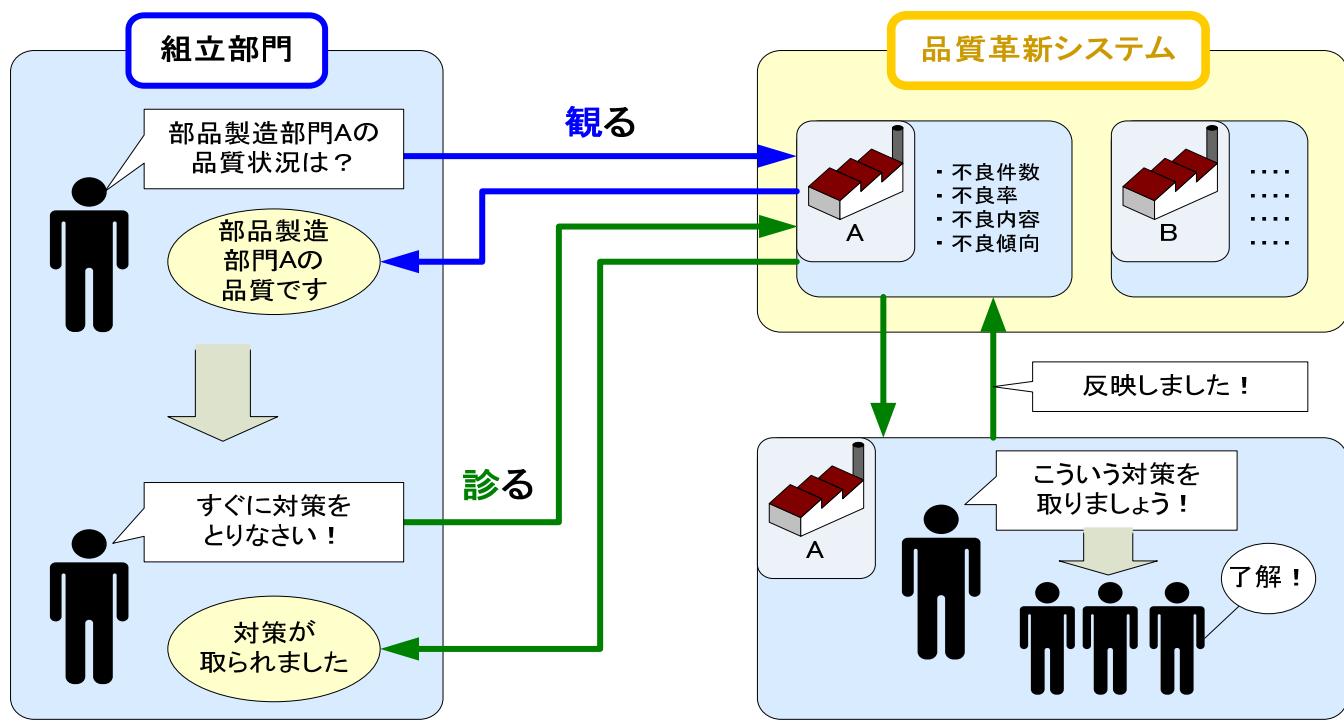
組立部門

部品製造部門Aの品質状況は？

部品製造部門Aの品質です

すぐに対策をとりなさい！

対策が取られました

観る

診る

品質革新システム

A

・不良件数
・不良率
・不良内容
・不良傾向

B

・・・・
・・・・
・・・・
・・・・

反映しました！

A

こういう対策を取りましょう！

了解！